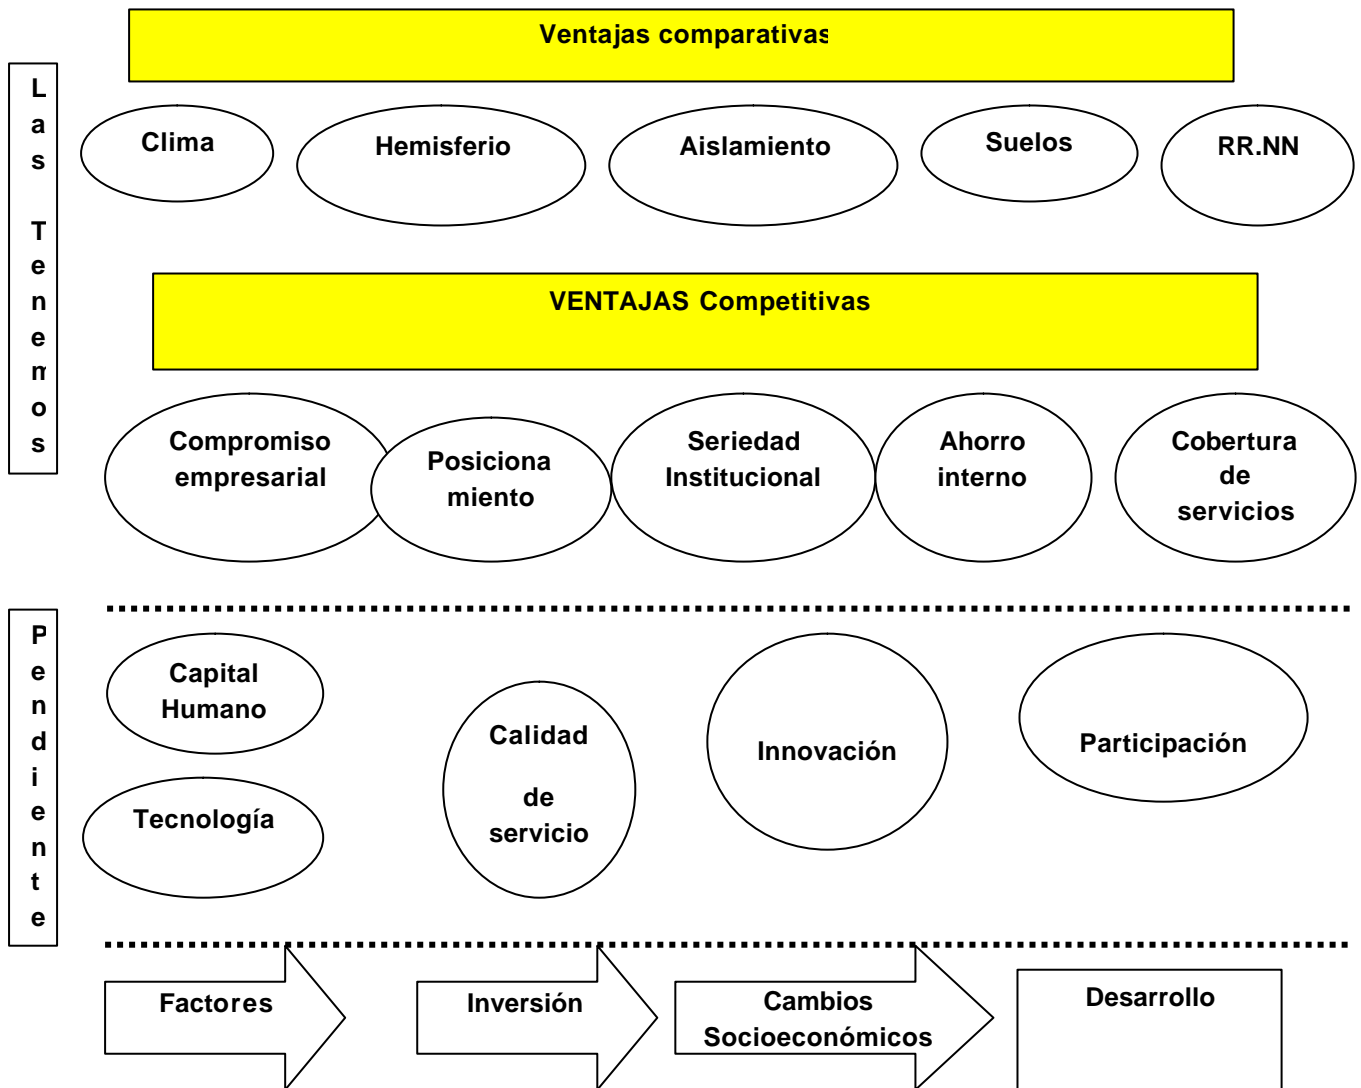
L
a
s

T
e
n
e
m
o
s

Ventajas comparativas

Clima

Hemisferio

Aislamiento

Suelos

RR.NN

VENTAJAS Competitivas

Compromiso empresarial

Posiciona miento

Seriedad Institucional

Ahorro interno

Cobertura de servicios

P
e
n
d
i
e
n
t
e

Capital Humano

Tecnología

Calidad de servicio

Innovación

Participación

Factores

Inversión

Cambios Socioeconómicos

Desarrollo